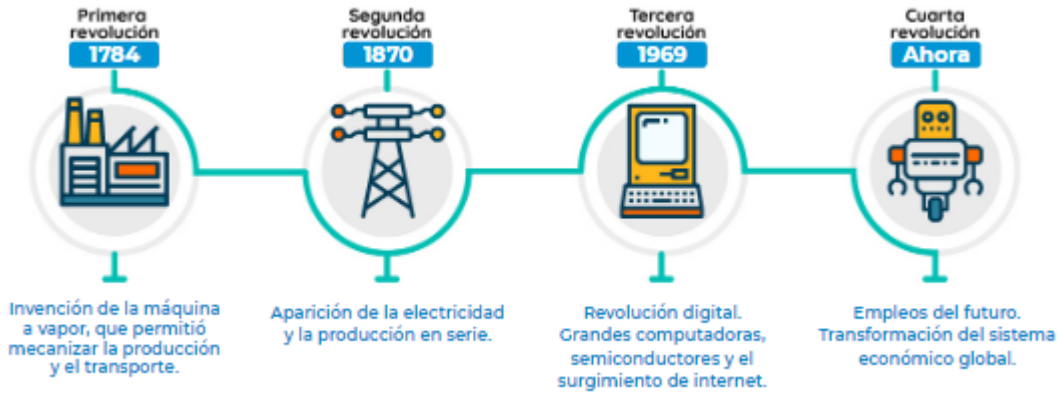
Primera revolución
1784

Invención de la máquina a vapor, que permitió mecanizar la producción y el transporte.

Segunda revolución
1870

Aparición de la electricidad y la producción en serie.

Tercera revolución
1969

Revolución digital. Grandes computadoras, semiconductores y el surgimiento de internet.

Cuarta revolución
Ahora

Empleos del futuro. Transformación del sistema económico global.